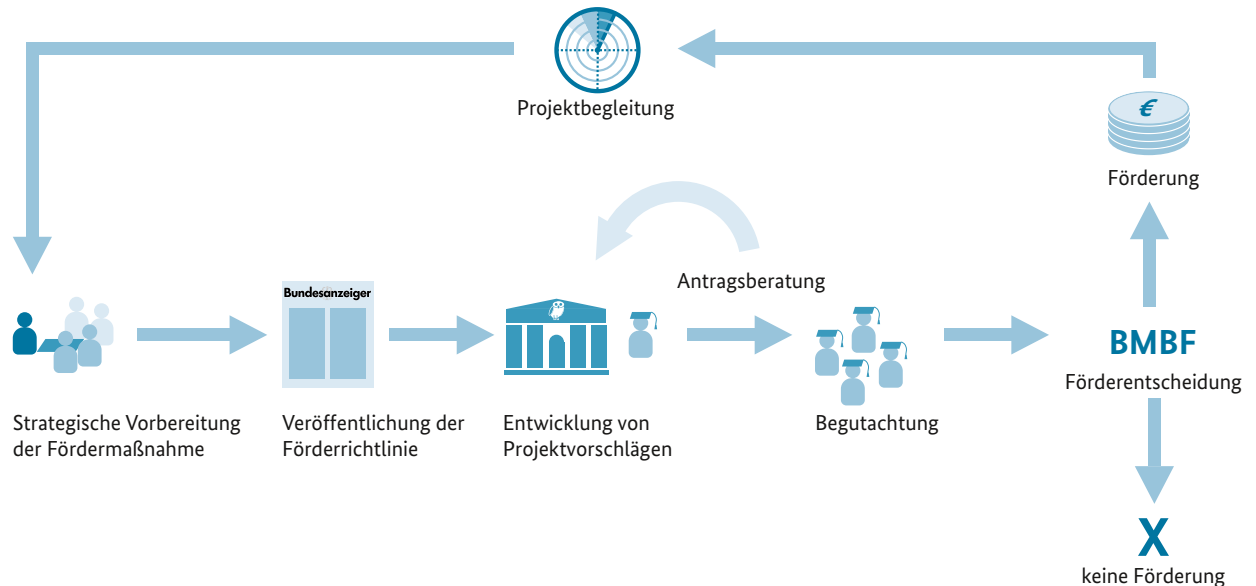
Projektbegleitung

€

Förderung

Antragsberatung

Bundesanzeiger

BMBF

Förderentscheidung

Strategische Vorbereitung der Fördermaßnahme

Veröffentlichung der Förderrichtlinie

Entwicklung von Projektvorschlägen

Begutachtung

X

keine Förderung